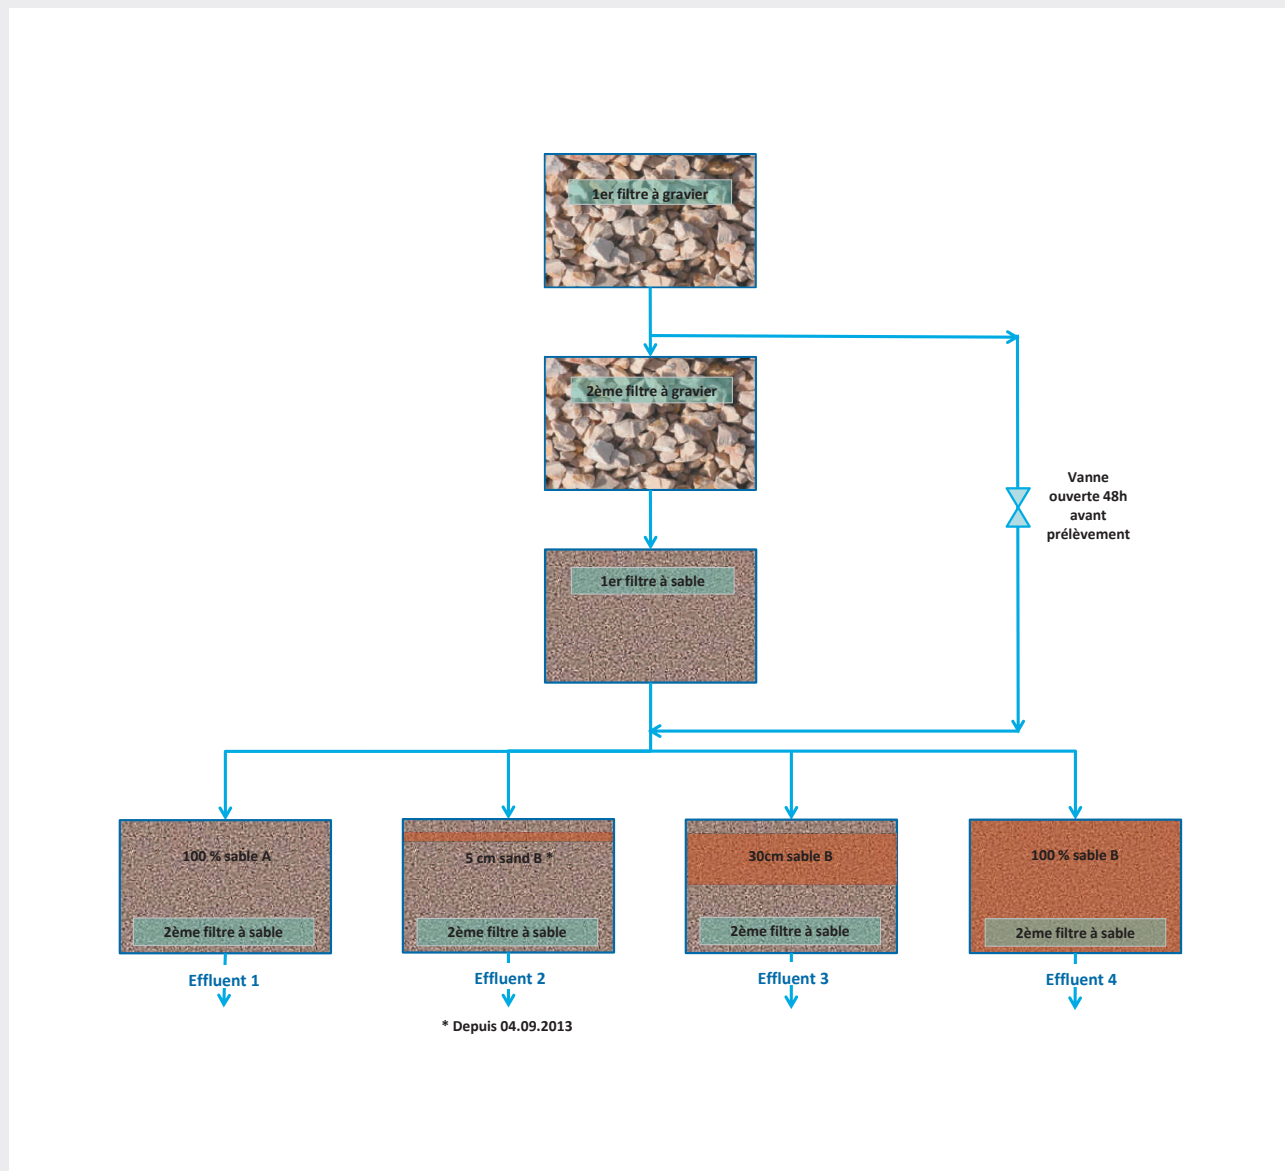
1er filtre à gravier

2ème filtre à gravier

Vanne ouverte 48h avant prélèvement

1er filtre à sable

100 % sable A

2ème filtre à sable

Effluent 1

5 cm sand B *

2ème filtre à sable

Effluent 2

* Depuis 04.09.2013

30cm sable B

2ème filtre à sable

Effluent 3

100 % sable B

2ème filtre à sable

Effluent 4